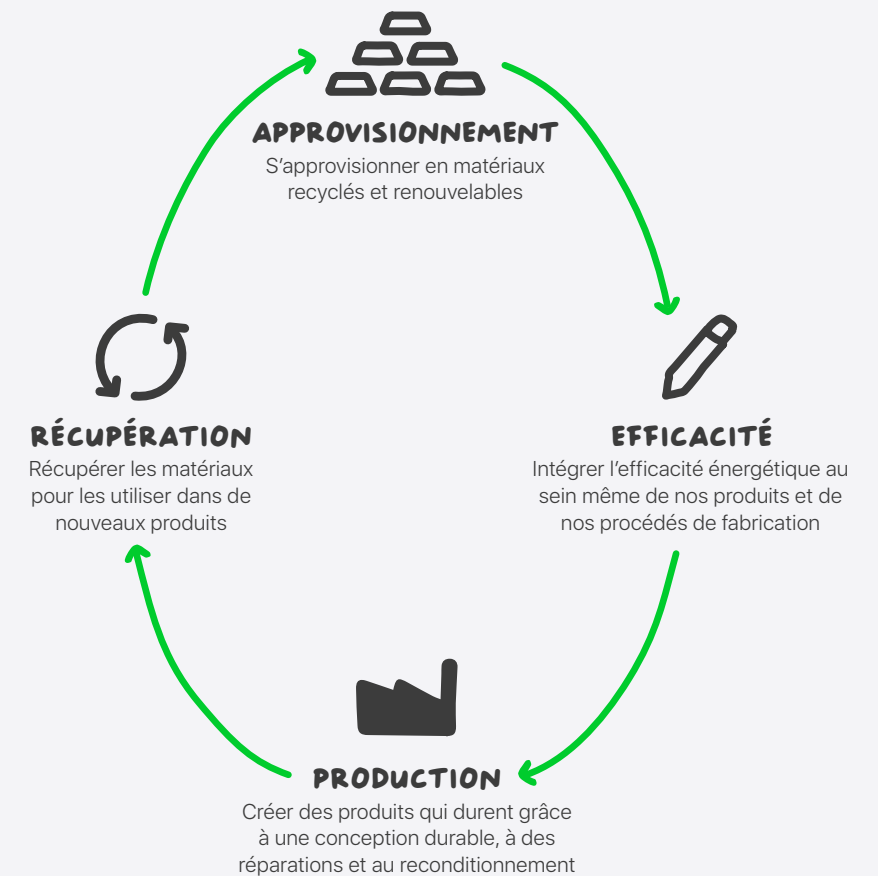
APPROVISIONNEMENT
S’approvisionner en matériaux recyclés et renouvelables

EFFICACITÉ
Intégrer l’efficacité énergétique au sein même de nos produits et de nos procédés de fabrication

PRODUCTION
Créer des produits qui durent grâce à une conception durable, à des réparations et au reconditionnement

RÉCUPÉRATION
Récupérer les matériaux pour les utiliser dans de nouveaux produits